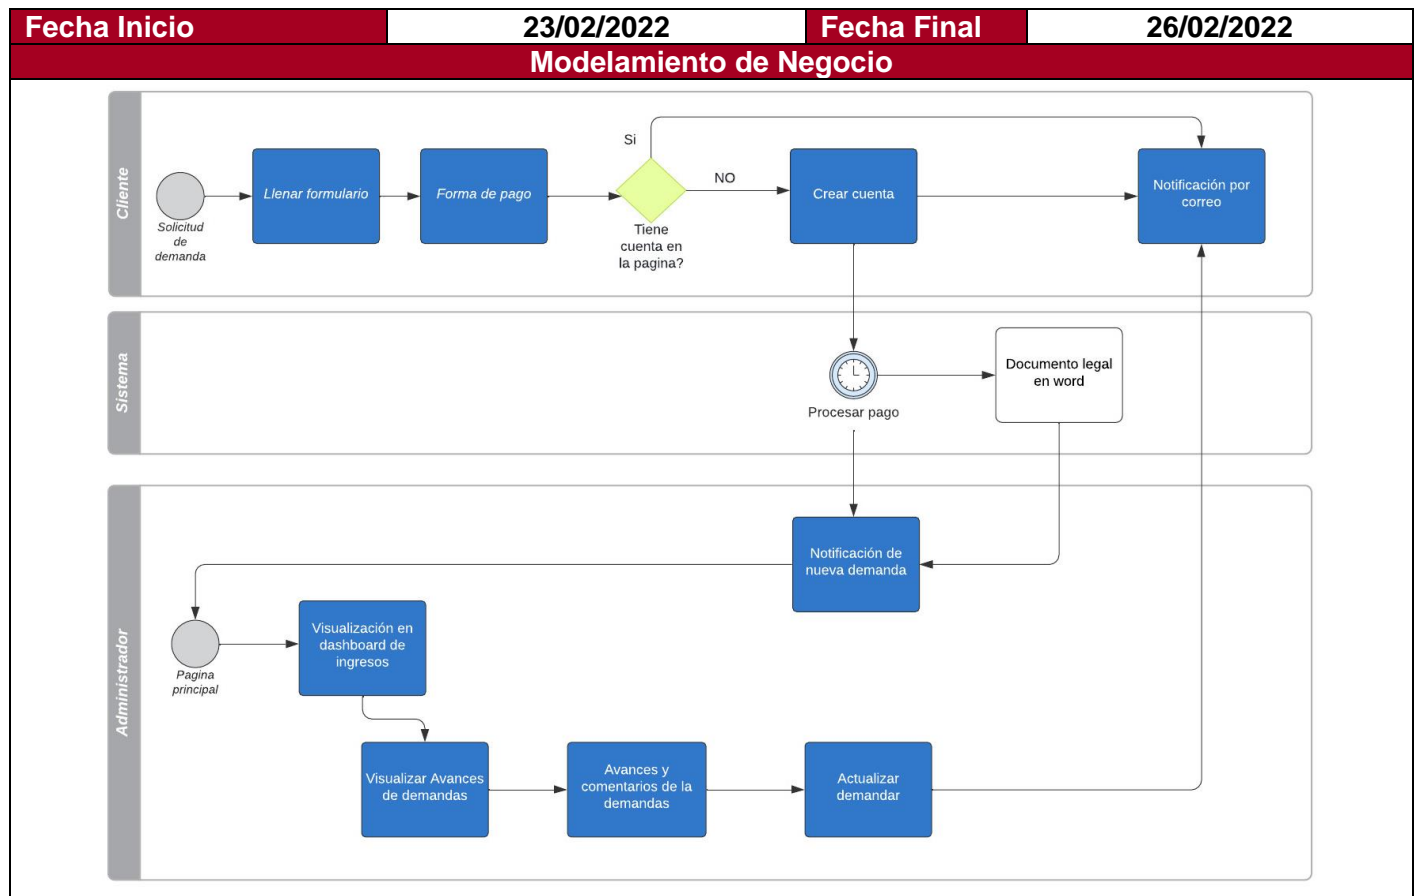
| Fecha Inicio | 23/02/2022 | Fecha Final | 26/02/2022 |
|---|---|---|---|

Modelamiento de Negocio

Cliente

Solicitud de demanda

Llenar formulario

Forma de pago

Si

NO

Tiene cuenta en la pagina?

Crear cuenta

Notificación por correo

Sistema

Procesar pago

Documento legal en word

Administrador

Notificación de nueva demanda

Pagina principal

Visualización en dashboard de ingresos

Visualizar Avances de demandas

Avances y comentarios de la demandas

Actualizar demandar